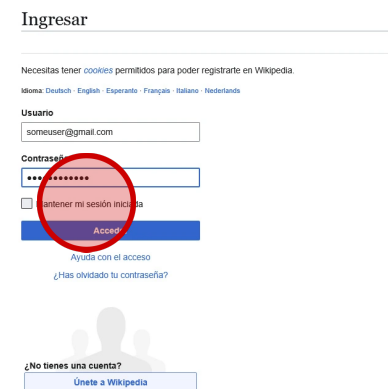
Ingresar

Necesitas tener *cookies* permitidos para poder registrarte en Wikipedia.

Idioma: Deutsch · English · Esperanto · Français · Italiano · Nederlands

Usuario

someuser@gmail.com

Contraseña

●●●●●●●●●●●

Mantener mi sesión iniciada

Acceder

Ayuda con el acceso

¿Has olvidado tu contraseña?

¿No tienes una cuenta?

Únete a Wikipedia